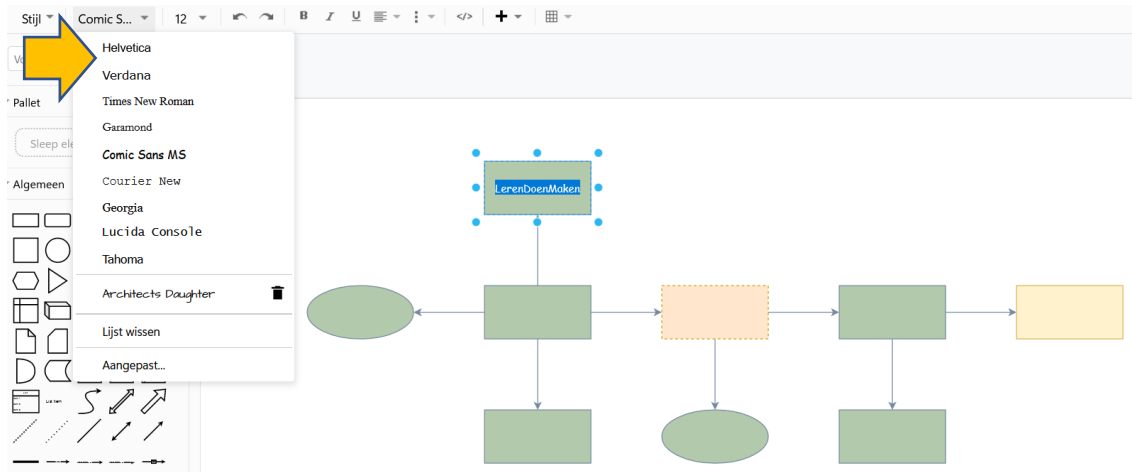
Stijl Comic S... 12

B I U

Vo

Pallet

Sleep ele

Algemeen

Helvetica
Verdana
Times New Roman
Garamond
Comic Sans MS
Courier New
Georgia
Lucida Console
Tahoma
Architects Daughter
Lijst wissen
Aangepast...

LerenDoenMaken